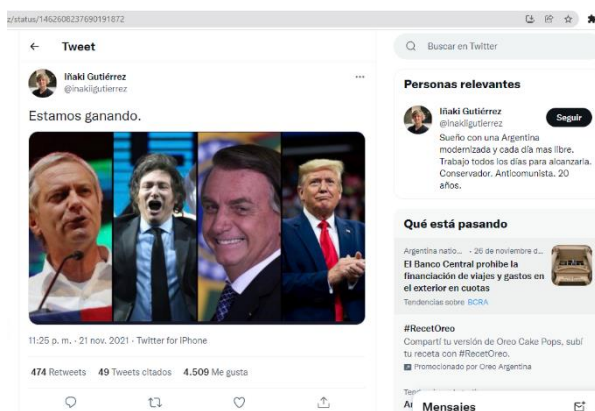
z/status/1462608237690191872

← Tweet

Iñaki Gutiérrez
@inakiigutierrez

Estamos ganando.

11:25 p. m. · 21 nov. 2021 · Twitter for iPhone

474 Retweets 49 Tweets citados 4.509 Me gusta

Buscar en Twitter

Personas relevantes

Iñaki Gutiérrez
@inakiigutierrez
Seguir
Sueño con una Argentina modernizada y cada día mas libre. Trabajo todos los días para alcanzarla. Conservador. Anticomunista. 20 años.

Qué está pasando

Argentina nacio... · 26 de noviembre d...
El Banco Central prohíbe la financiación de viajes y gastos en el exterior en cuotas
Tendencias sobre BCRA

#RecetOreo
Compartí tu versión de Oreo Cake Pops, subí tu receta con #RecetOreo.
Promocionado por Oreo Argentina

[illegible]
Ar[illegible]
Mensajes